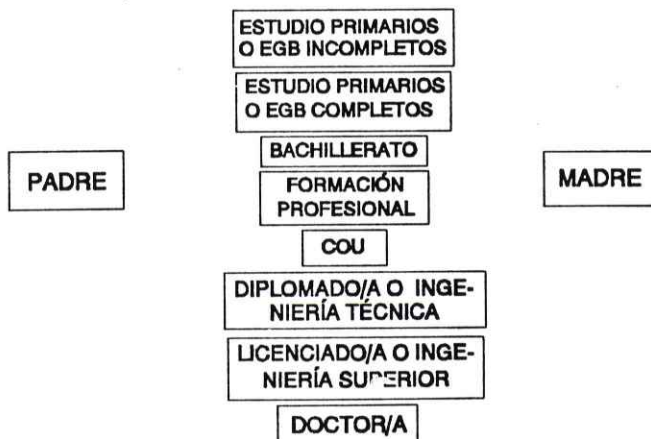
PADRE

ESTUDIO PRIMARIOS O EGB INCOMPLETOS

ESTUDIO PRIMARIOS O EGB COMPLETOS

BACHILLERATO

FORMACIÓN PROFESIONAL

COU

DIPLOMADO/A O INGENIERÍA TÉCNICA

LICENCIADO/A O INGENIERÍA SUPERIOR

DOCTOR/A

MADRE